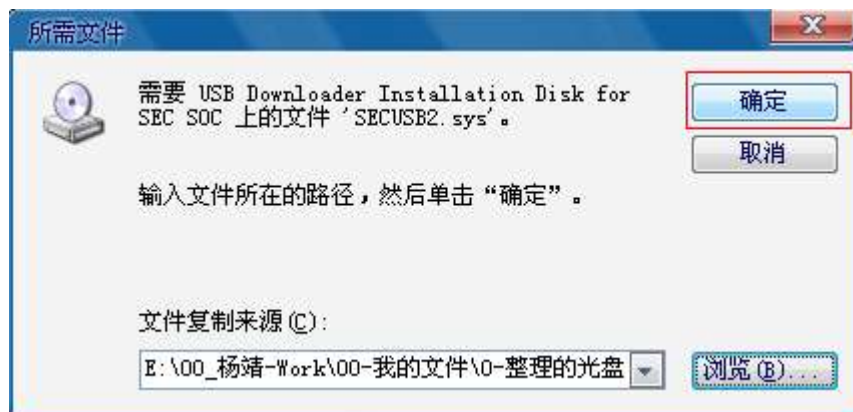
所需文件

需要 USB Downloader Installation Disk for SEC SOC 上的文件 'SECUSB2.sys'。

确定

取消

输入文件所在的路径，然后单击“确定”。

文件复制来源(C):

E:\00_杨靖-Work\00-我的文件\0-整理的光盘

浏览(B)...